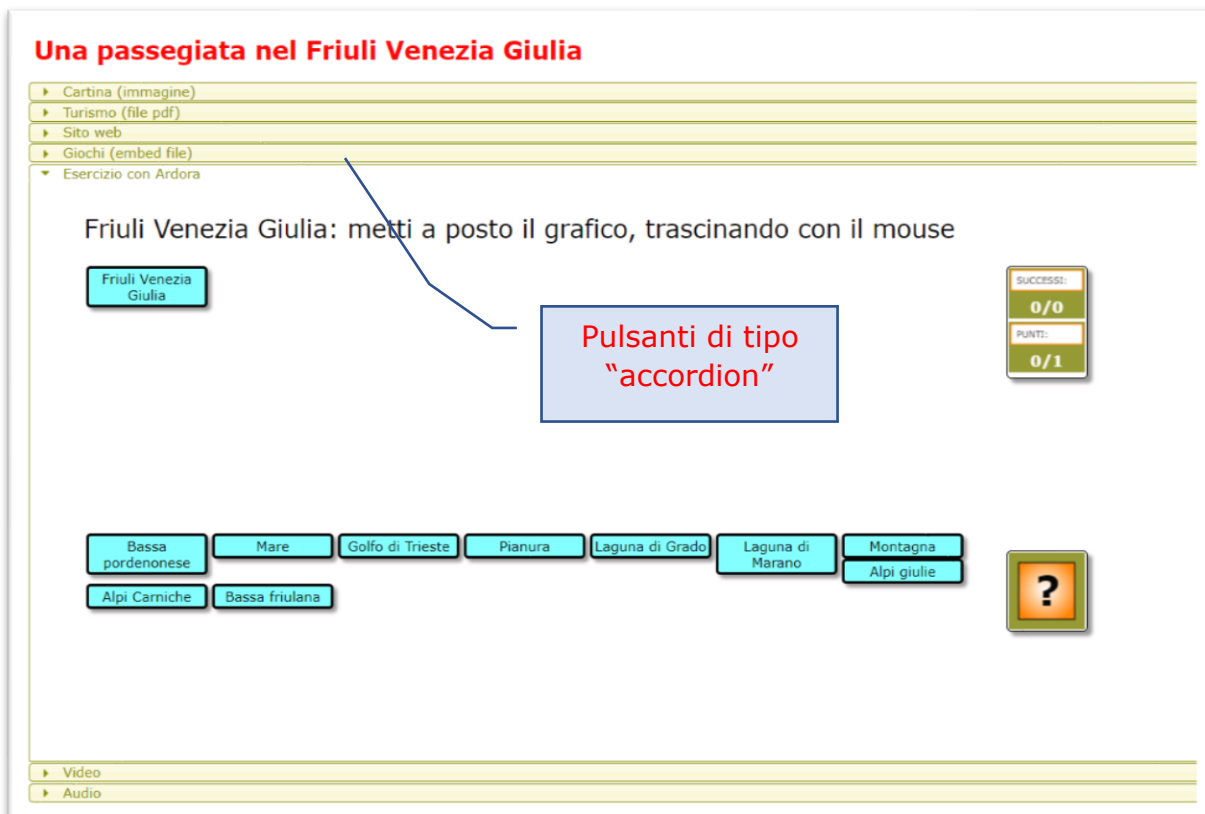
Una passegiata nel Friuli Venezia Giulia

Cartina (immagine)
Turismo (file pdf)
Sito web
Giochi (embed file)
Esercizio con Ardora

Friuli Venezia Giulia: metti a posto il grafico, trascinando con il mouse

Friuli Venezia Giulia

SUCCESSI:
0/0
PUNTI:
0/1

Pulsanti di tipo "accordion"

Bassa pordenonese
Mare
Golfo di Trieste
Pianura
Laguna di Grado
Laguna di Marano
Montagna
Alpi giulie
Alpi Carniche
Bassa friulana

?

Video
Audio